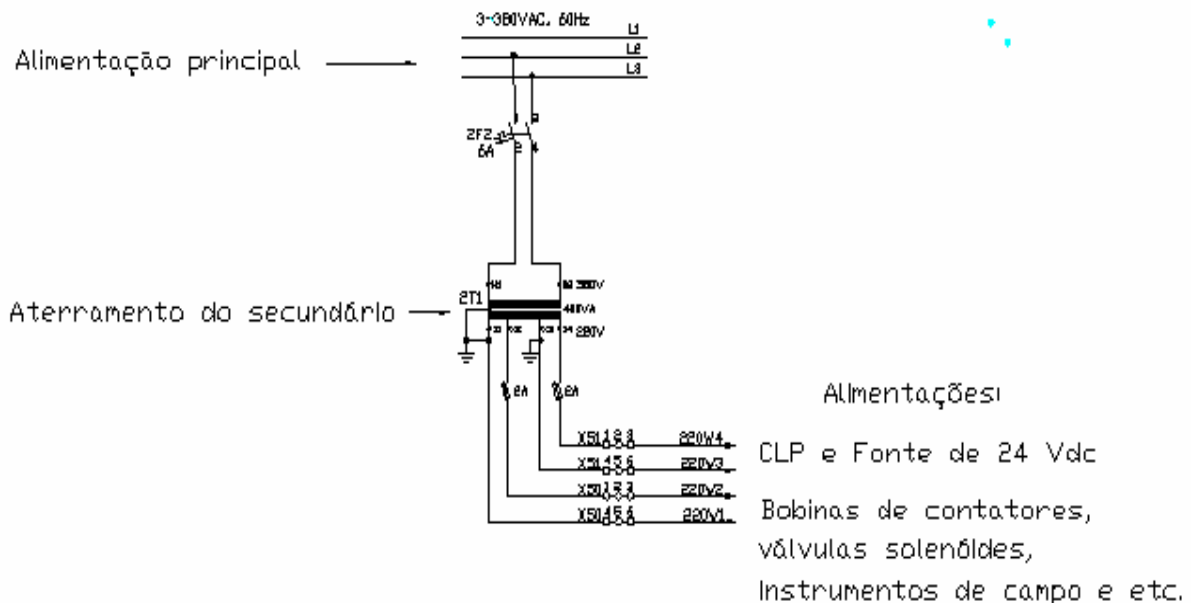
3-380VAC, 60Hz

L1

L2

L3

Alimentação principal

2F2
6A

Aterramento do secundário

2T1

380V

400VA

220V

6A

6A

Alimentações:

X51 1 2 3 220V4

X51 4 5 6 220V3

X50 1 2 3 220V2

X50 4 5 6 220V1

CLP e Fonte de 24 Vdc

Bobinas de contatores, válvulas solenóides, Instrumentos de campo e etc.